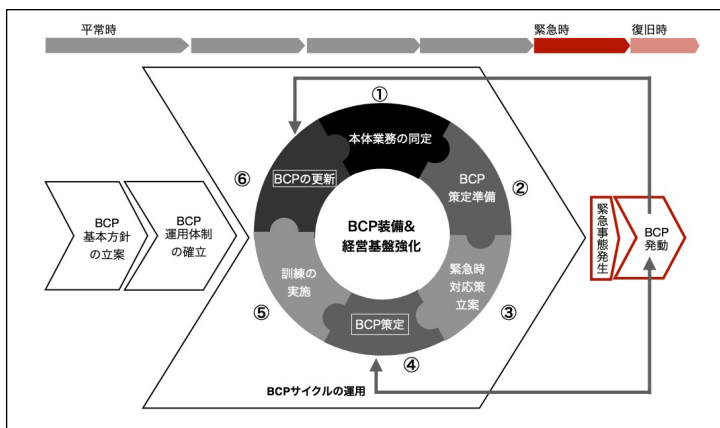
平常時

緊急時

復旧時

①

本体業務の同定

⑥

BCPの更新

BCP 策定準備

②

BCP 基本方針 の立案

BCP 運用体制 の確立

BCP装備& 経営基盤強化

緊急事態発生

BCP 発動

訓練の 実施

緊急時 対応策 立案

⑤

BCP策定

③

④

BCPサイクルの運用